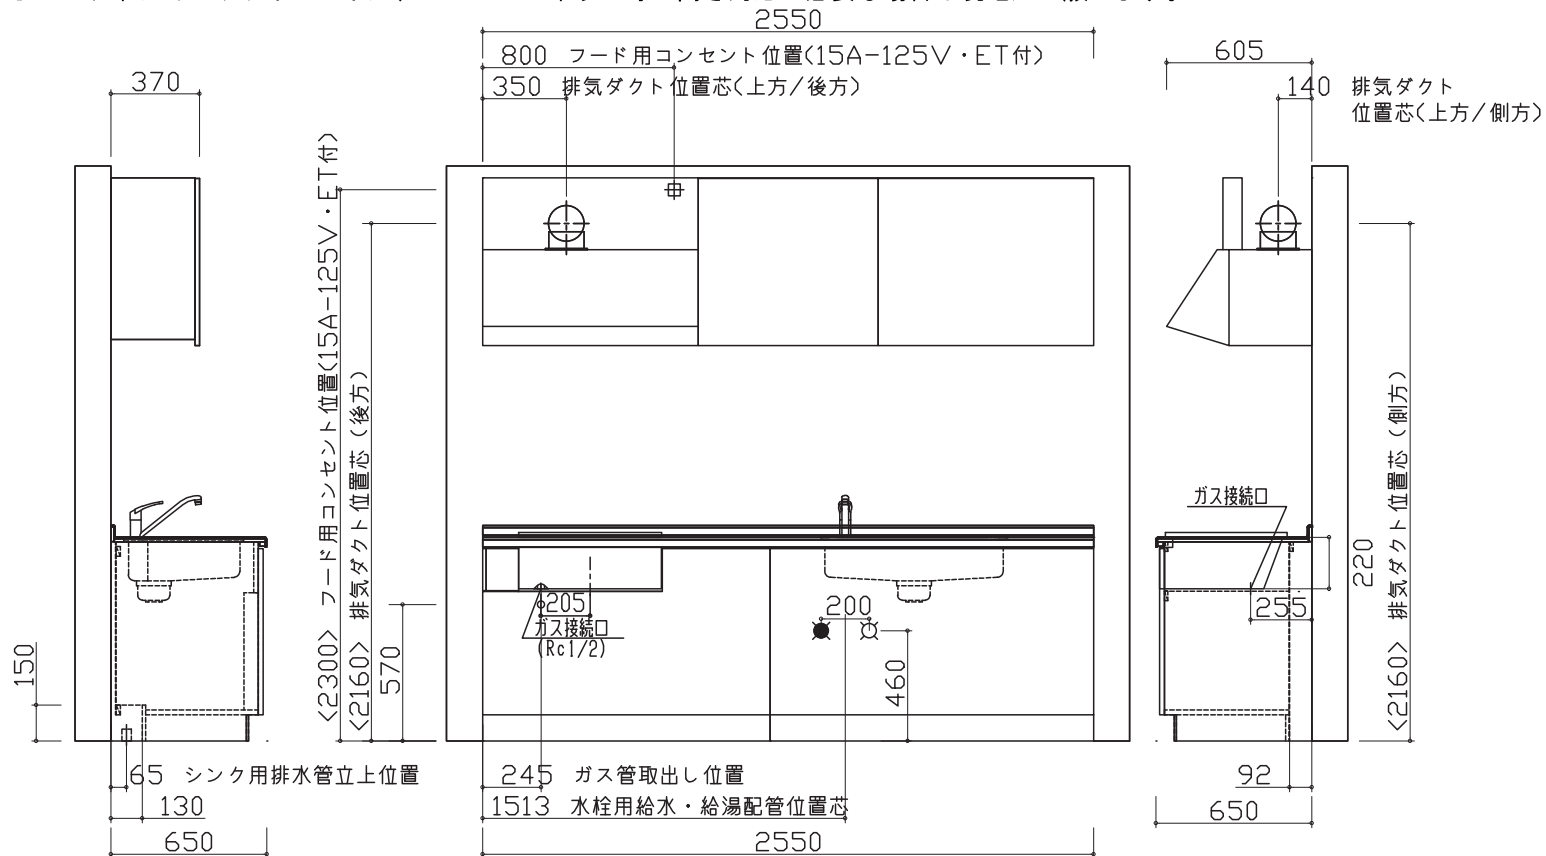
2550
800 フード用コンセント位置(15A−125V・ET付)
350 排気ダクト位置芯(上方/後方)
370
605
140 排気ダクト位置芯(上方/側方)
〈2300〉 フード用コンセント位置(15A−125V・ET付)
〈2160〉 排気ダクト位置芯(後方)
570
150
205
ガス接続口
(Rc1/2)
200
460
ガス接続口
220
255
〈2160〉 排気ダクト位置芯(側方)
65 シンク用排水管立上位置
130
650
245 ガス管取出し位置
1513 水栓用給水・給湯配管位置芯
2550
92
650